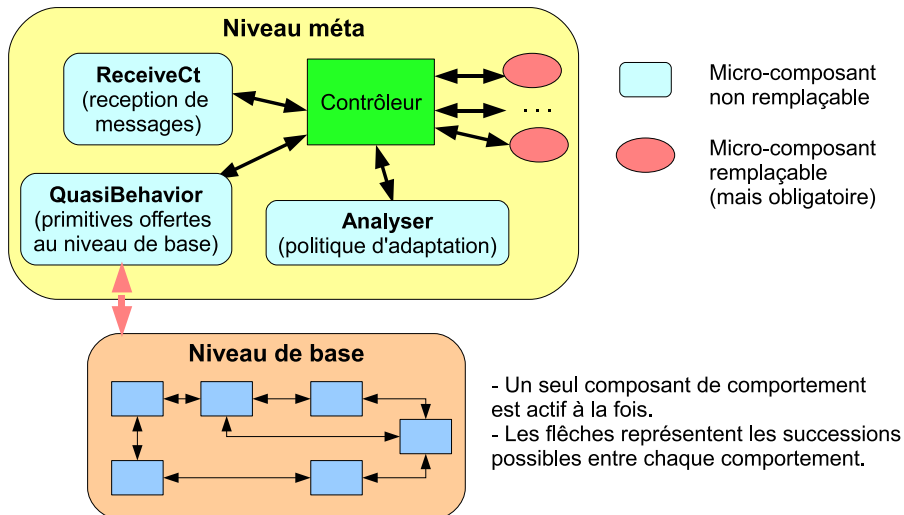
Niveau méta

ReceiveCt
(reception de messages)

Contrôleur

...

QuasiBehavior
(primitives offertes au niveau de base)

Analyser
(politique d'adaptation)

Micro-composant non remplaçable

Micro-composant remplaçable (mais obligatoire)

Niveau de base

- Un seul composant de comportement est actif à la fois.
- Les flêches représentent les successions possibles entre chaque comportement.